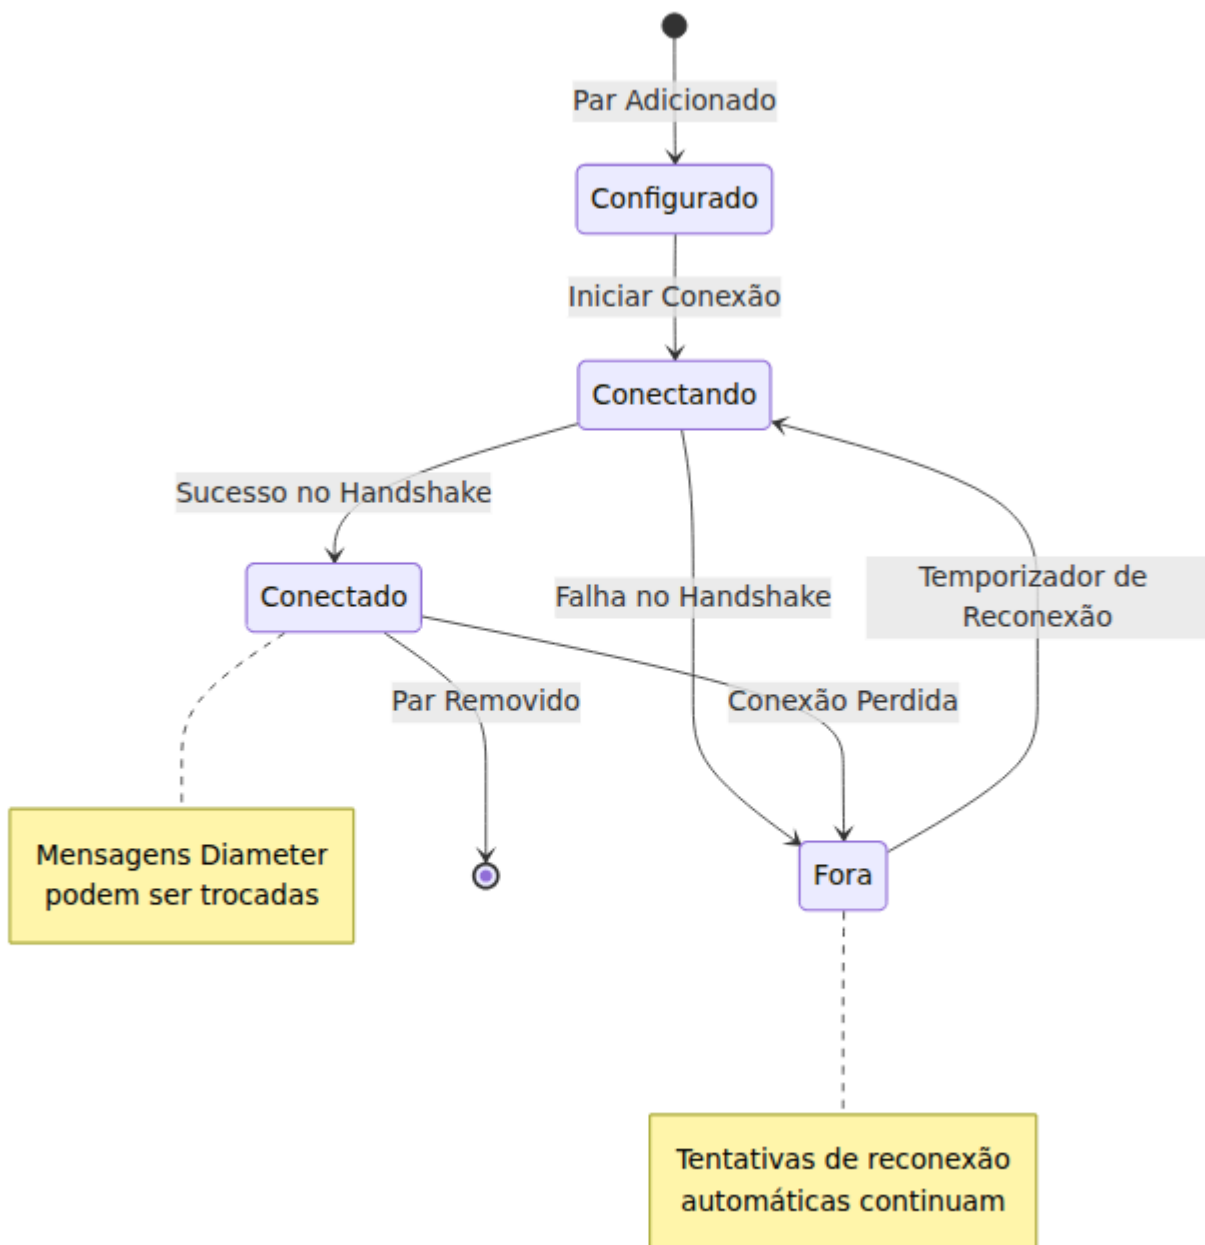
Par Adicionado

Configurado

Iniciar Conexão

Conectando

Sucesso no Handshake

Conectado

Falha no Handshake

Temporizador de Reconexão

Par Removido

Conexão Perdida

Mensagens Diameter podem ser trocadas

Fora

Tentativas de reconexão automáticas continuam